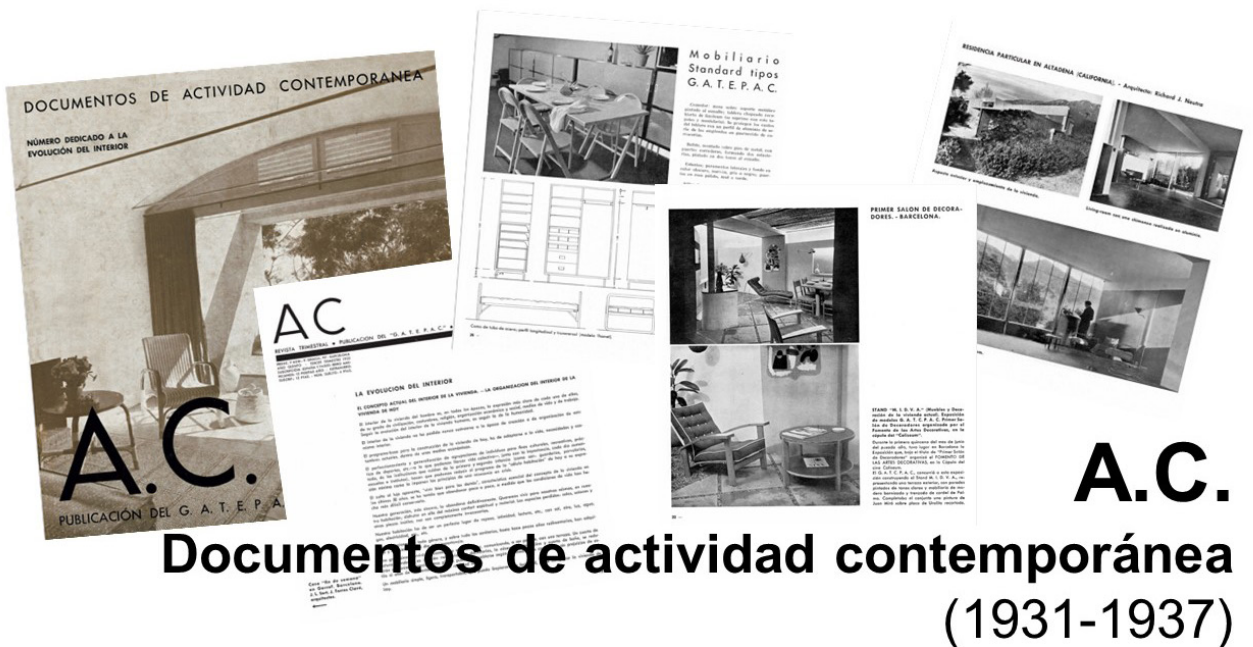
DOCUMENTOS DE ACTIVIDAD CONTEMPORANEA

NÚMERO DEDICADO A LA EVOLUCIÓN DEL INTERIOR

A.C.

PUBLICACIÓN DEL G. A. T. E. P. A.

AC

REVISTA TRIMESTRAL • PUBLICACIÓN DEL "G. A. T. E. P. A. C."

LA EVOLUCION DEL INTERIOR

EL CONCEPTO ACTUAL DEL INTERIOR DE LA VIVIENDA. — LA ORGANIZACION DEL INTERIOR DE LA VIVIENDA DE HOY

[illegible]

Mobiliario Standard tipos G. A. T. E. P. A. C.

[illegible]

PRIMER SALON DE DECORADORES. - BARCELONA.

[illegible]

RESIDENCIA PARTICULAR EN ALTADENA (CALIFORNIA). - Arquitecto: Richard J. Neutra

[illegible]

A.C.
Documentos de actividad contemporánea
(1931-1937)